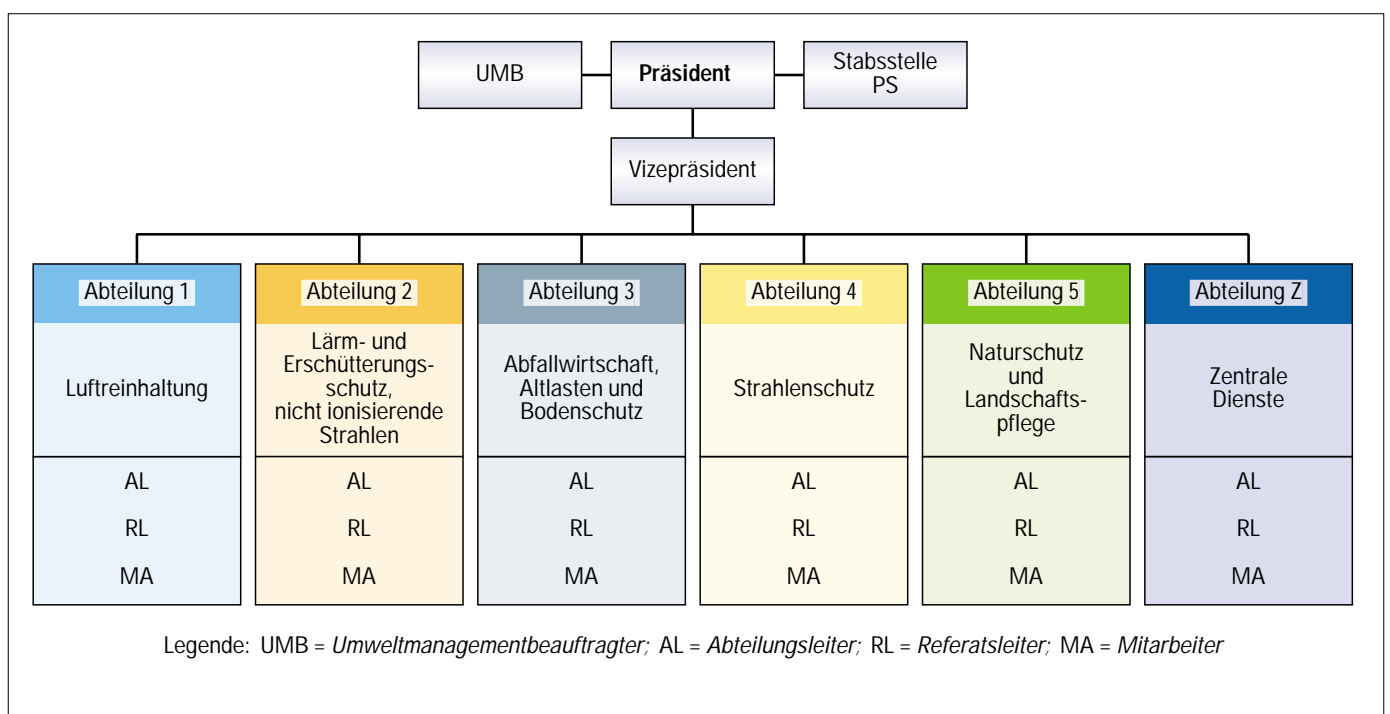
UMB

Präsident

Stabsstelle PS

Vizepräsident

Abteilung 1

Luftreinhaltung

AL

RL

MA

Abteilung 2

Lärm- und Erschütterungsschutz, nicht ionisierende Strahlen

AL

RL

MA

Abteilung 3

Abfallwirtschaft, Altlasten und Bodenschutz

AL

RL

MA

Abteilung 4

Strahlenschutz

AL

RL

MA

Abteilung 5

Naturschutz und Landschaftspflege

AL

RL

MA

Abteilung Z

Zentrale Dienste

AL

RL

MA

Legende: UMB = *Umweltmanagementbeauftragter;* AL = *Abteilungsleiter;* RL = *Referatsleiter;* MA = *Mitarbeiter*